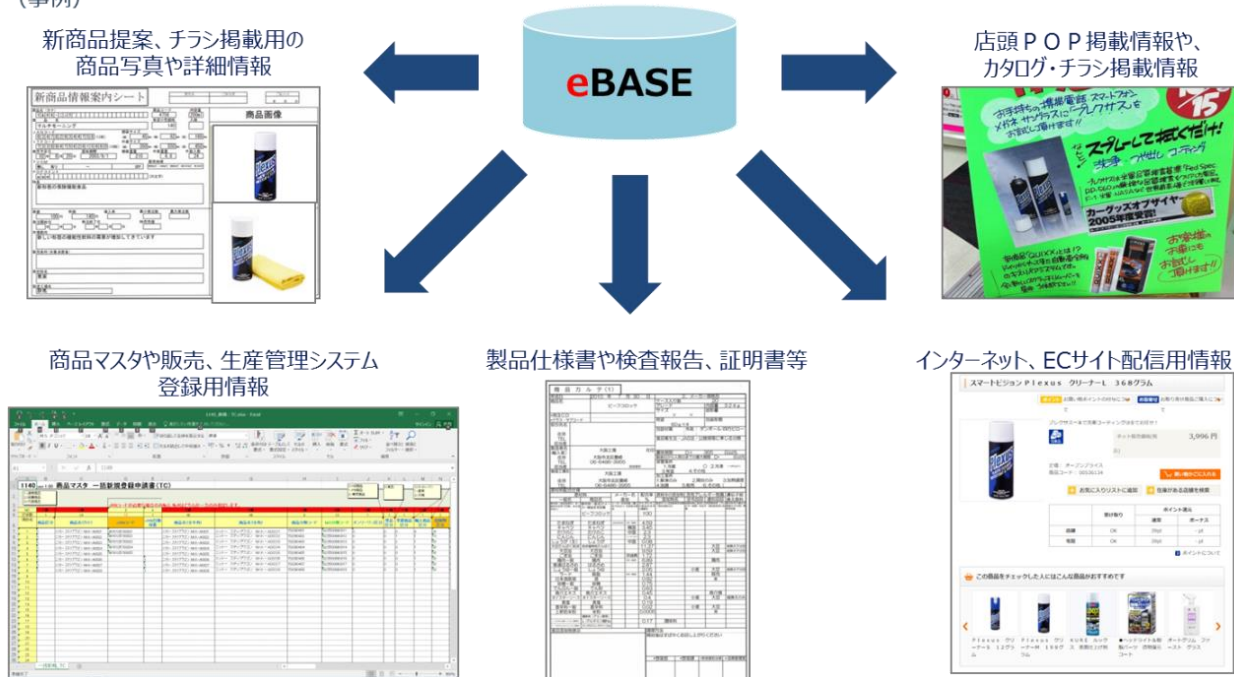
（事例）

新商品提案、チラシ掲載用の
商品写真や詳細情報

eBASE

店頭ＰＯＰ掲載情報や、
カタログ・チラシ掲載情報

新商品情報案内シート

商品画像

お手持ちの携帯電話 スマートフォン メガネ サングラスに「プレクサス」をお試し頂けます!!

スプレーして拭くだけ!

洗浄 つや出し コーティング

カーグッズオブザイヤー 2005年度受賞

お客様の手元にもお試し頂けます!

商品マスタや販売、生産管理システム
登録用情報

商品マスタ　一括新規登録申請書（TC）

製品仕様書や検査報告、証明書等

インターネット、ECサイト配信用情報

スマートビジョン Ｐｌｅｘｕｓ クリーナーＬ　３６８グラム

3,996 円

お気に入りリストに追加

この商品をチェックした人にはこんな商品がおすすめです